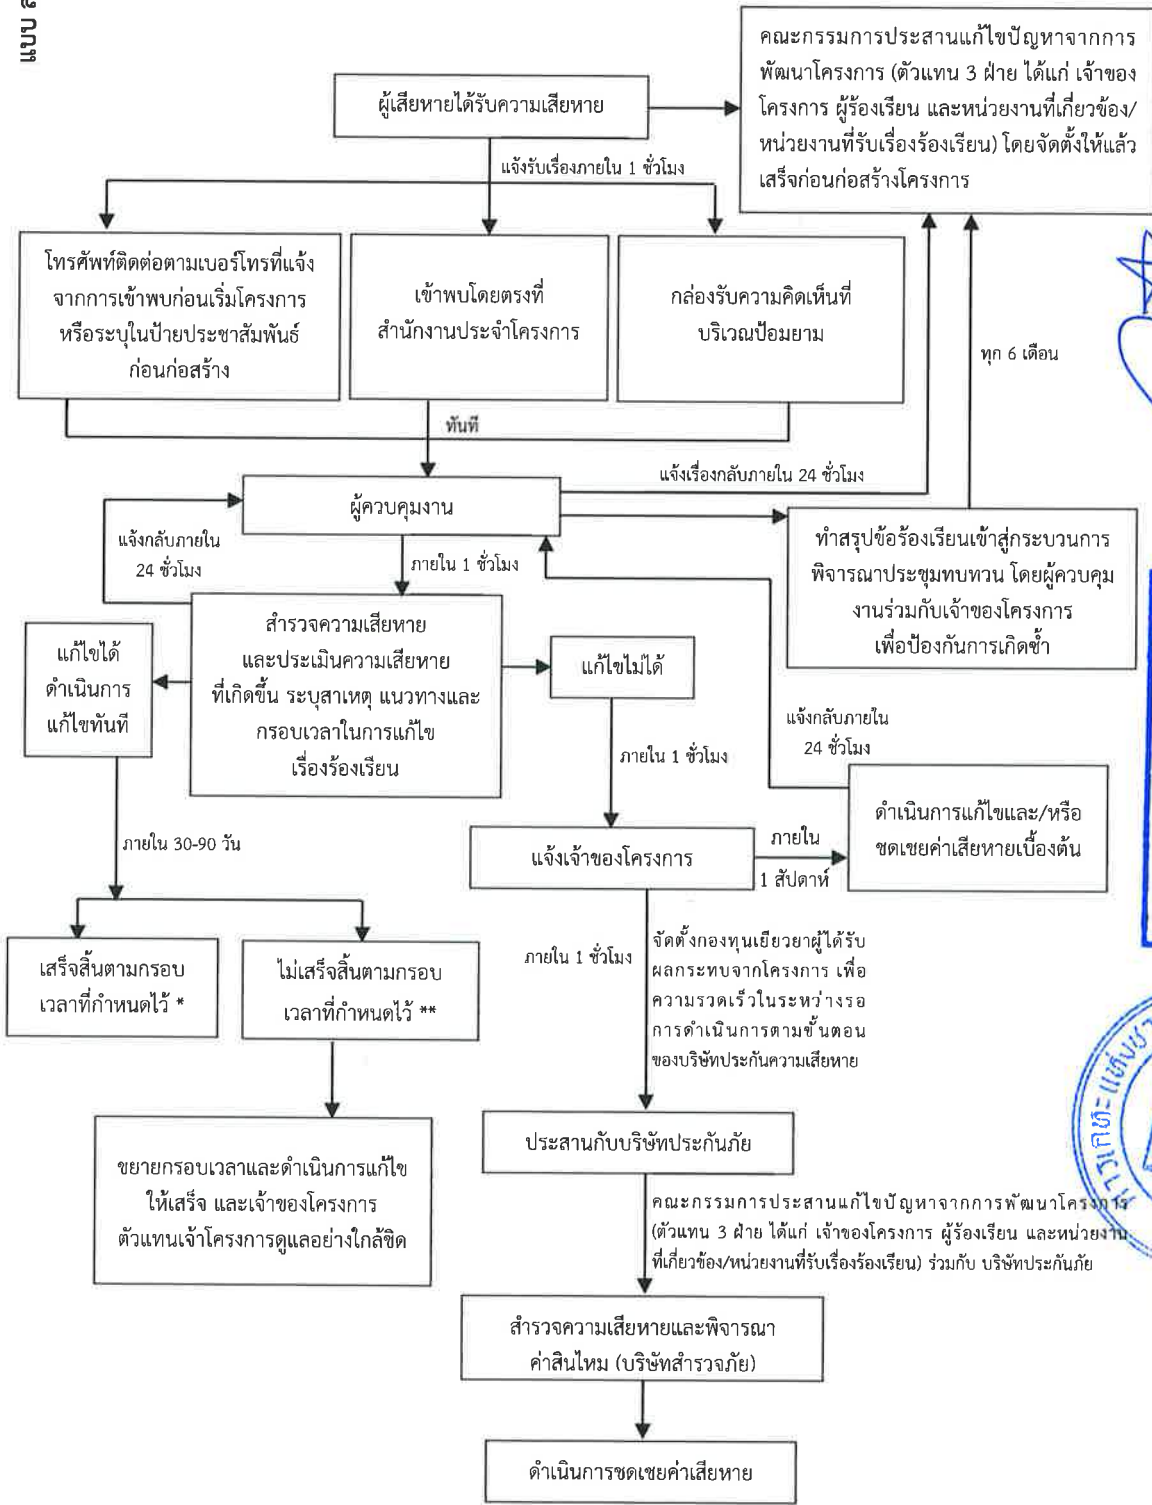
แบบ ธ

ผู้เสียหายได้รับความเสียหาย

คณะกรรมการประสานแก้ไขปัญหาจากการพัฒนาโครงการ (ตัวแทน 3 ฝ่าย ได้แก่ เจ้าของโครงการ ผู้ร้องเรียน และหน่วยงานที่เกี่ยวข้อง/หน่วยงานที่รับเรื่องร้องเรียน) โดยจัดตั้งให้แล้วเสร็จก่อนก่อสร้างโครงการ

แจ้งรับเรื่องภายใน 1 ชั่วโมง

โทรศัพท์ติดต่อตามเบอร์โทรที่แจ้งจากการเข้าพบก่อนเริ่มโครงการหรือระบุในป้ายประชาสัมพันธ์ก่อนก่อสร้าง

เข้าพบโดยตรงที่สำนักงานประจำโครงการ

กล่องรับความคิดเห็นที่บริเวณป้อมยาม

ทุก 6 เดือน

ทันที

แจ้งเรื่องกลับภายใน 24 ชั่วโมง

ผู้ควบคุมงาน

แจ้งกลับภายใน 24 ชั่วโมง

ภายใน 1 ชั่วโมง

ทำสรุปข้อร้องเรียนเข้าสู่กระบวนการพิจารณาประชุมทบทวน โดยผู้ควบคุมงานร่วมกับเจ้าของโครงการเพื่อป้องกันการเกิดซ้ำ

แก้ไขได้ ดำเนินการแก้ไขทันที

สำรวจความเสียหายและประเมินความเสียหายที่เกิดขึ้น ระบุสาเหตุ แนวทางและกรอบเวลาในการแก้ไขเรื่องร้องเรียน

แก้ไขไม่ได้

แจ้งกลับภายใน 24 ชั่วโมง

ภายใน 1 ชั่วโมง

ดำเนินการแก้ไขและ/หรือชดเชยค่าเสียหายเบื้องต้น

ภายใน 30-90 วัน

แจ้งเจ้าของโครงการ

ภายใน 1 สัปดาห์

เสร็จสิ้นตามกรอบเวลาที่กำหนดไว้ *

ไม่เสร็จสิ้นตามกรอบเวลาที่กำหนดไว้ **

ภายใน 1 ชั่วโมง

จัดตั้งกองทุนเยียวยาผู้ได้รับผลกระทบจากโครงการ เพื่อความรวดเร็วในระหว่างรอการดำเนินการตามขั้นตอนของบริษัทประกันความเสียหาย

ขยายกรอบเวลาและดำเนินการแก้ไขให้เสร็จ และเจ้าของโครงการตัวแทนเจ้าโครงการดูแลอย่างใกล้ชิด

ประสานกับบริษัทประกันภัย

คณะกรรมการประสานแก้ไขปัญหาจากการพัฒนาโครงการ (ตัวแทน 3 ฝ่าย ได้แก่ เจ้าของโครงการ ผู้ร้องเรียน และหน่วยงานที่เกี่ยวข้อง/หน่วยงานที่รับเรื่องร้องเรียน) ร่วมกับ บริษัทประกันภัย

สำรวจความเสียหายและพิจารณาค่าสินไหม (บริษัทสำรวจภัย)

ดำเนินการชดเชยค่าเสียหาย